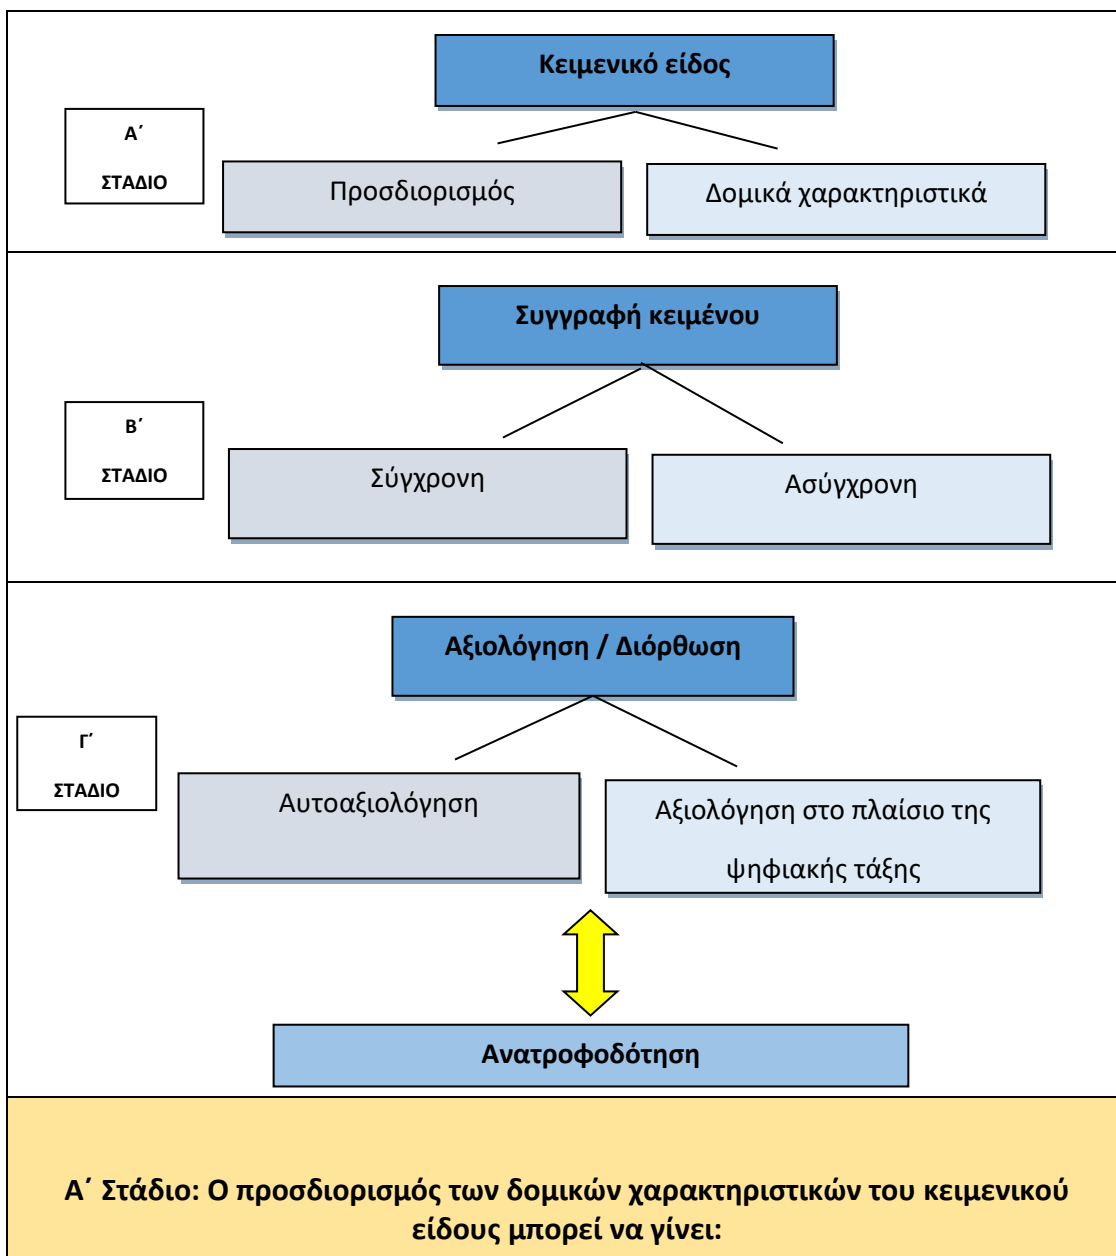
Κειμενικό είδος

Α΄
ΣΤΑΔΙΟ

Προσδιορισμός

Δομικά χαρακτηριστικά

Συγγραφή κειμένου

Β΄
ΣΤΑΔΙΟ

Σύγχρονη

Ασύγχρονη

Αξιολόγηση / Διόρθωση

Γ΄
ΣΤΑΔΙΟ

Αυτοαξιολόγηση

Αξιολόγηση στο πλαίσιο της ψηφιακής τάξης

Ανατροφοδότηση

Α΄ Στάδιο: Ο προσδιορισμός των δομικών χαρακτηριστικών του κειμενικού είδους μπορεί να γίνει: